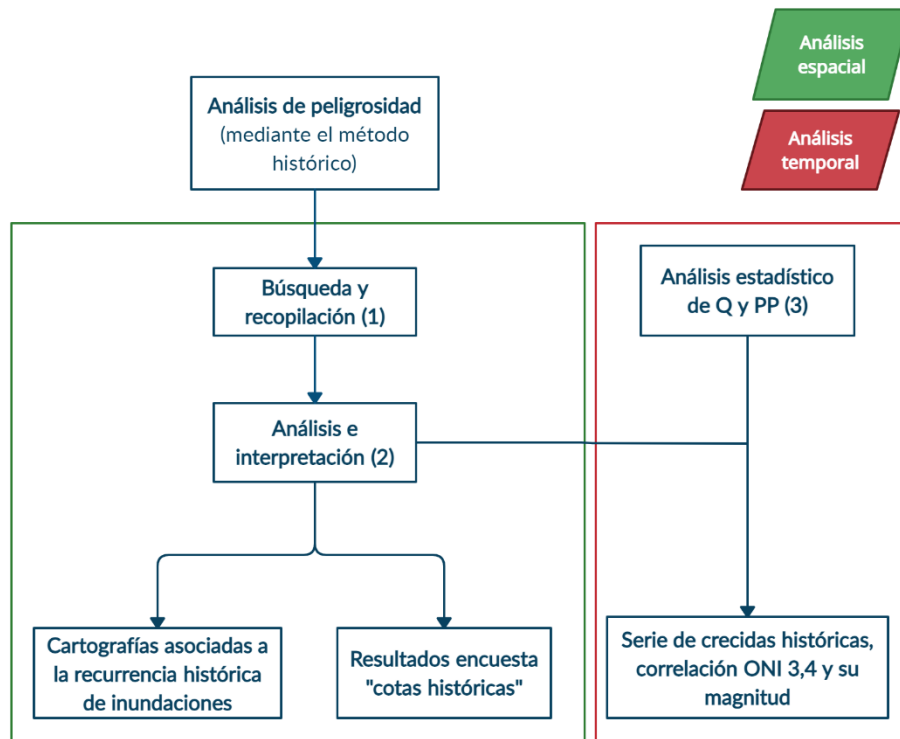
Análisis espacial

Análisis temporal

Análisis de peligrosidad (mediante el método histórico)

Búsqueda y recopilación (1)

Análisis e interpretación (2)

Cartografías asociadas a la recurrencia histórica de inundaciones

Resultados encuesta "cotas históricas"

Análisis estadístico de Q y PP (3)

Serie de crecidas históricas, correlación ONI 3,4 y su magnitud